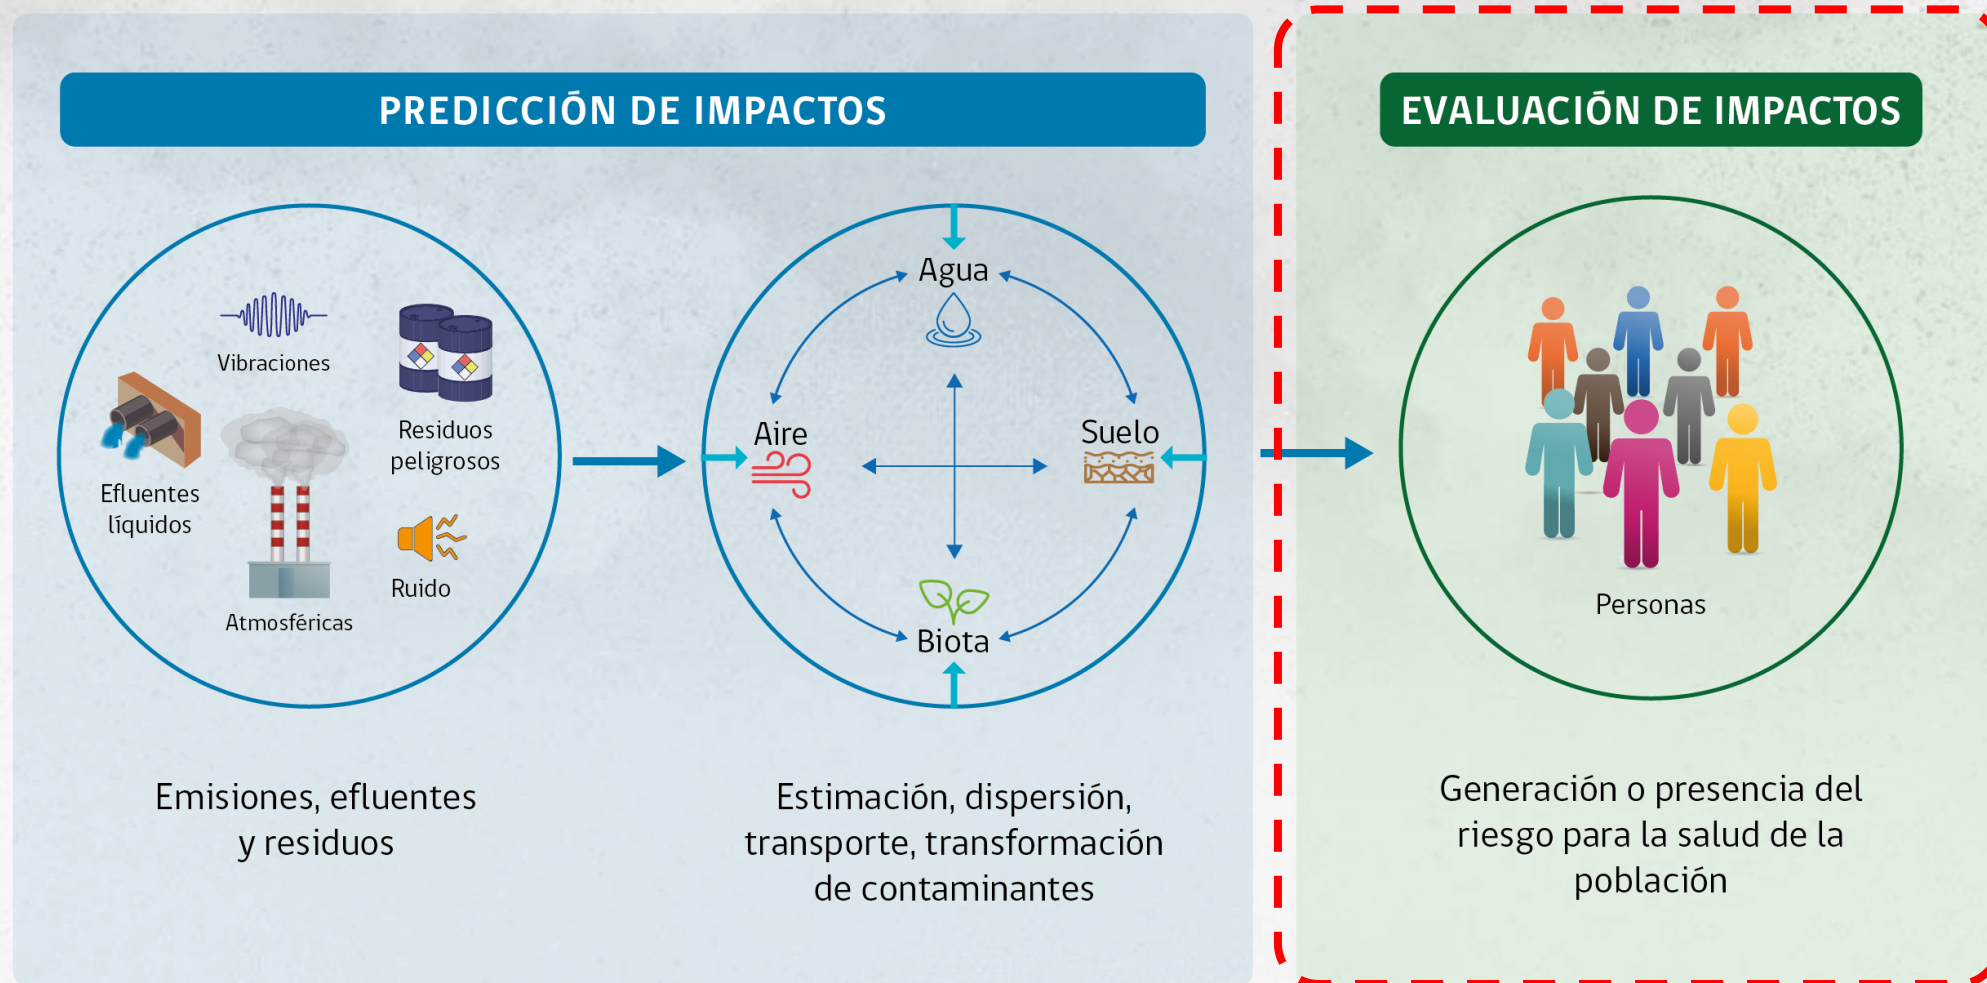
PREDICCIÓN DE IMPACTOS

Vibraciones

Residuos peligrosos

Efluentes líquidos

Ruido

Atmosféricas

Agua

Aire

Suelo

Biota

Emisiones, efluentes y residuos

Estimación, dispersión, transporte, transformación de contaminantes

EVALUACIÓN DE IMPACTOS

Personas

Generación o presencia del riesgo para la salud de la población